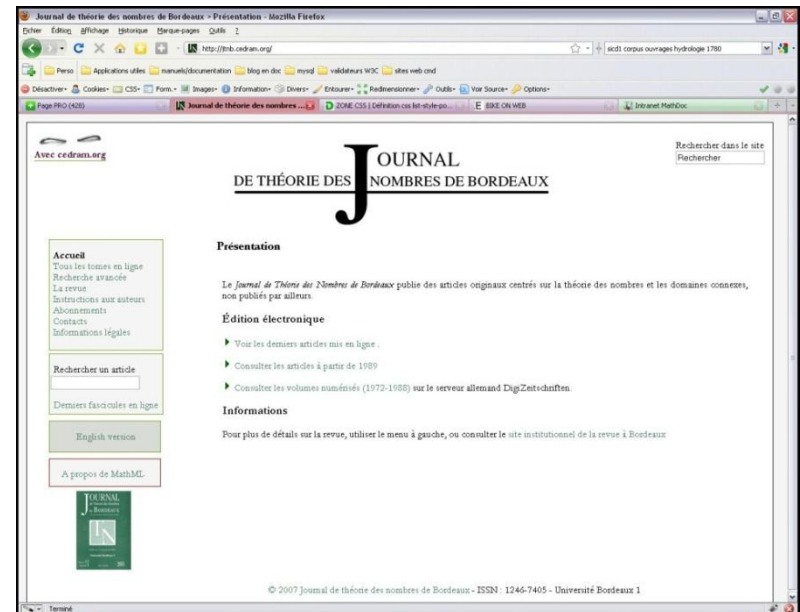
Journal de théorie des nombres de Bordeaux - Présentation - Mozilla Firefox

Fichier Édition Affichage Historique Marque-pages Outils ?

http://jtnb.cedram.org/

sicd1 corpus ouvrages hydrologie 1780

Perso Applications utiles manuels/documentation blog en doc mysql validateurs W3C sites web cmd

Désactiver Cookies CSS Form. Images Information Divers Entourer Redimensionner Outils Voir Source Options

Page PRO (428) Journal de théorie des nombres ... ZONE CSS | Définition css list-style-po... BIKE ON WEB Intranet MathDoc

Avec cedram.org

JOURNAL DE THÉORIE DES NOMBRES DE BORDEAUX

Rechercher dans le site
Rechercher

Accueil
Tous les tomes en ligne
Recherche avancée
La revue
Instructions aux auteurs
Abonnements
Contacts
Informations légales

Rechercher un article

Derniers fascicules en ligne

English version

A propos de MathML

Présentation

Le *Journal de Théorie des Nombres de Bordeaux* publie des articles originaux centrés sur la théorie des nombres et les domaines connexes, non publiés par ailleurs.

Édition électronique

Voir les derniers articles mis en ligne .

Consulter les articles à partir de 1989

Consulter les volumes numérisés (1972-1988) sur le serveur allemand DigiZeitschriften.

Informations

Pour plus de détails sur la revue, utiliser le menu à gauche, ou consulter le site institutionnel de la revue à Bordeaux

© 2007 Journal de théorie des nombres de Bordeaux - ISSN : 1246-7405 - Université Bordeaux 1

Terminé